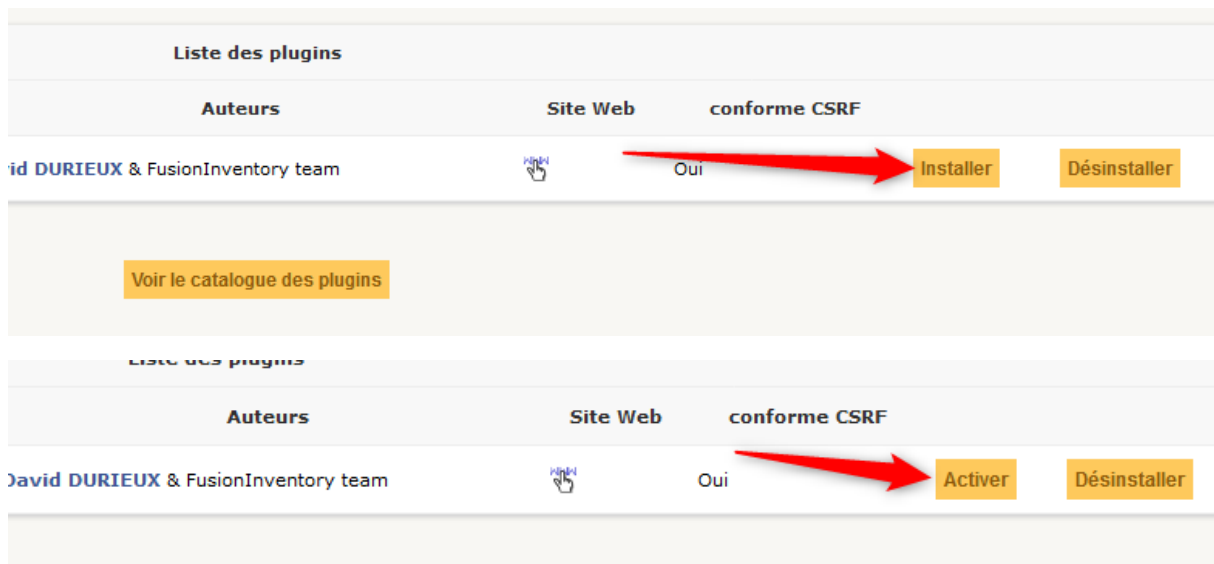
Liste des plugins

| Auteurs | Site Web | conforme CSRF | | |
|---|---|---|---|---|
| vid DURIEUX & FusionInventory team | www | Oui | Installer | Désinstaller |

Voir le catalogue des plugins

Liste des plugins

| Auteurs | Site Web | conforme CSRF | | |
|---|---|---|---|---|
| David DURIEUX & FusionInventory team | www | Oui | Activer | Désinstaller |